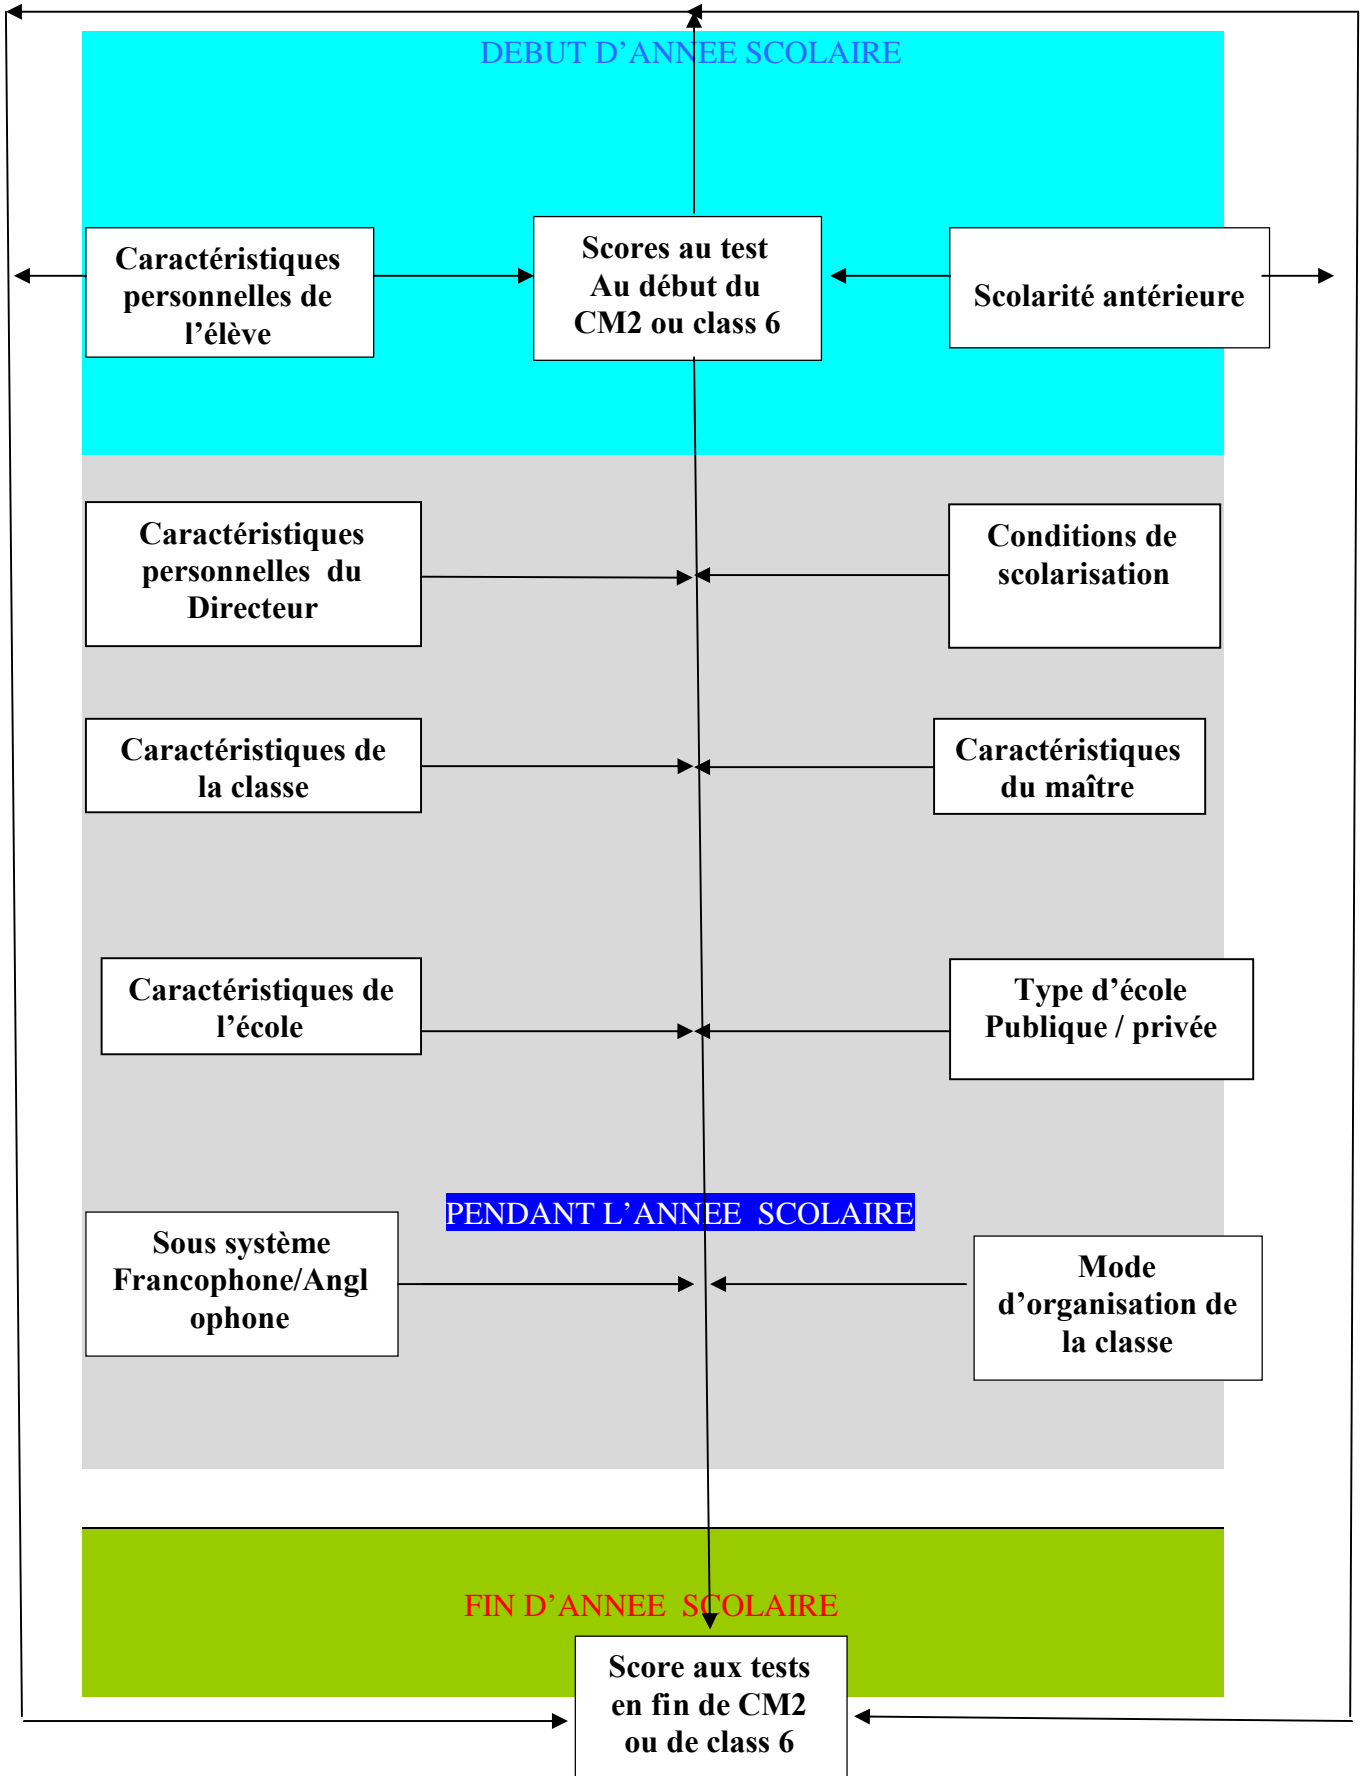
DEBUT D'ANNEE SCOLAIRE

Caractéristiques personnelles de l'élève

Scores au test Au début du CM2 ou class 6

Scolarité antérieure

Caractéristiques personnelles du Directeur

Conditions de scolarisation

Caractéristiques de la classe

Caractéristiques du maître

Caractéristiques de l'école

Type d'école Publique / privée

PENDANT L'ANNEE SCOLAIRE

Sous système Francophone/Anglophone

Mode d'organisation de la classe

FIN D'ANNEE SCOLAIRE

Score aux tests en fin de CM2 ou de class 6